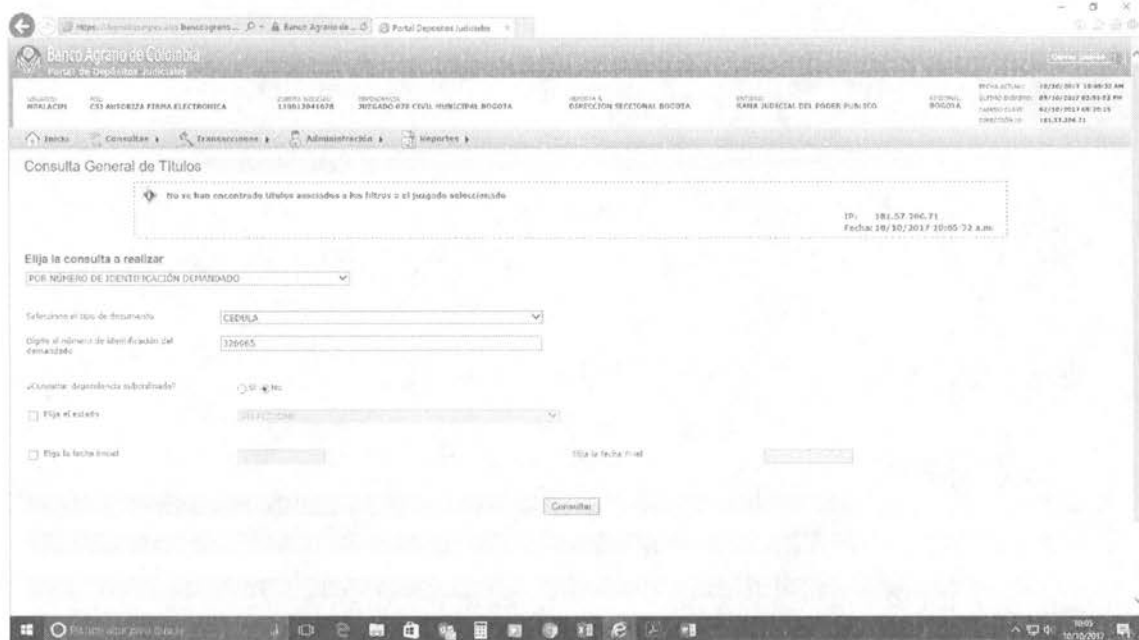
https://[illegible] Bancoagrario... Banco Agrario de... Portal Depositos Judiciales

Banco Agrario de Colombia
Portal de Depósitos Judiciales

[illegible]

USUARIO: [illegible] ROL: CSJ AUTORIZA FIRMA ELECTRONICA CUENTA JUDICIAL: 110012041078 DEPENDENCIA: JUZGADO 078 CIVIL MUNICIPAL BOGOTA SECCIONAL: DIRECCION SECCIONAL BOGOTA ENTIDAD: RAMA JUDICIAL DEL PODER PUBLICO REGIONAL: BOGOTA

FECHA ACTUAL: 10/10/2017 10:05:32 AM
ÚLTIMO INGRESO: 09/10/2017 03:51:52 PM
CAMBIO CLAVE: 02/10/2017 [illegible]
DIRECCIÓN IP: 181.57.206.71

Inicio | Consultas | Transacciones | Administración | Reportes

Consulta General de Titulos

No se han encontrado titulos asociados a los filtros o el juzgado seleccionado

IP: 181.57.206.71
Fecha: 10/10/2017 10:05:32 a.m.

Elija la consulta a realizar
POR NÚMERO DE IDENTIFICACIÓN DEMANDADO

Seleccione el tipo de documento CEDULA

Digite el número de identificación del demandado 326665

¿Consultar dependencia subordinada? Si No

Elija el estado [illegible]

Elija la fecha Inicial

Elija la fecha Final

Consultar

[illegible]

10:05
10/10/2017